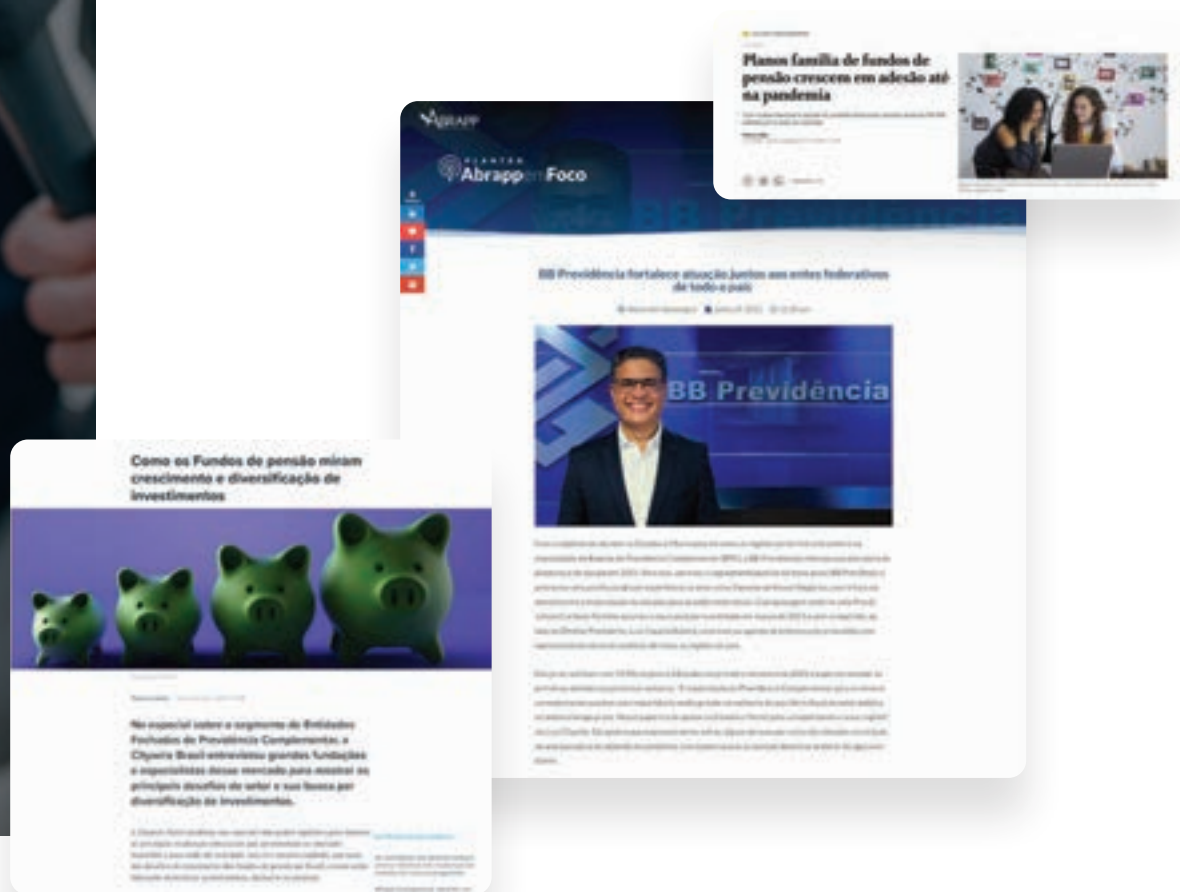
Planos família de fundos de pensão crescem em adesão até na pandemia

ABRAPP

PLANTÃO
AbrappemFoco

BB Previdência fortalece atuação junto aos entes federativos de todo o país

BB Previdência

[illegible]

Como os Fundos de pensão miram crescimento e diversificação de investimentos

No especial sobre o segmento de Entidades Fechadas de Previdência Complementar, a Citywire Brasil entrevistou grandes fundações e especialistas desse mercado para mostrar os principais desafios do setor e sua busca por diversificação de investimentos.

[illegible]